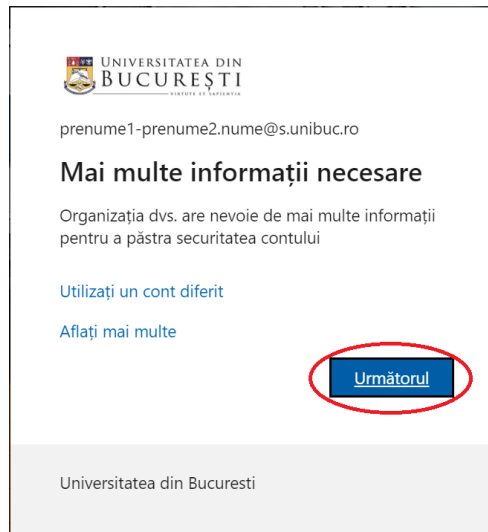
UNIVERSITATEA DIN
BUCUREȘTI
VIRTUTE ET SAPIENTIA

prenume1-prenume2.nume@s.unibuc.ro

Mai multe informații necesare

Organizația dvs. are nevoie de mai multe informații pentru a păstra securitatea contului

Utilizați un cont diferit

Aflați mai multe

Următorul

Universitatea din Bucuresti